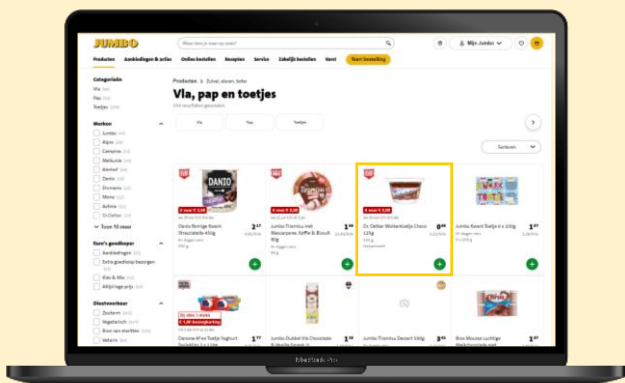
JUMBO

Waar ben je naar op zoek?

Mijn Jumbo

Producten Aanbiedingen & acties Online bestellen Recepten Service Eenmalig bestellen Vers! Start bestelling

Categorieën
Vla
Pap
Toetjes

Merken
Jumbo
Alpro
Campina
Melkunie
Almhof
Danio
Ehrmann
Mona
Arla
Dr. Oetker
Toon 15 meer

Euro's goedkoper
Aanbiedingen
Extra goedkoop bezorgen
Kies & Mix
Altijd lage prijs

Dieetvoorkeur
Zoutarm
Vegetarisch
Biologisch
Veganistisch

Producten > Zuivel, eieren, boter

Vla, pap en toetjes

Vla Pap Toetjes

Sorteren

DANIO

2 voor 3,50
Danio Romige Kwark Stracciatella 450g

Jumbo Tiramisu met Mascarpone, Koffie & Biscuit 80g

Dr. Oetker Wolkentoetje Choco 125g

Jumbo Kwark Toetje 4 x 100g

Danone Alive Toetje Yoghurt

Jumbo Dubbel Vla Chocolade

Jumbo Tiramisu Dessert

Bros Mousse Luchtige

MacBook Pro